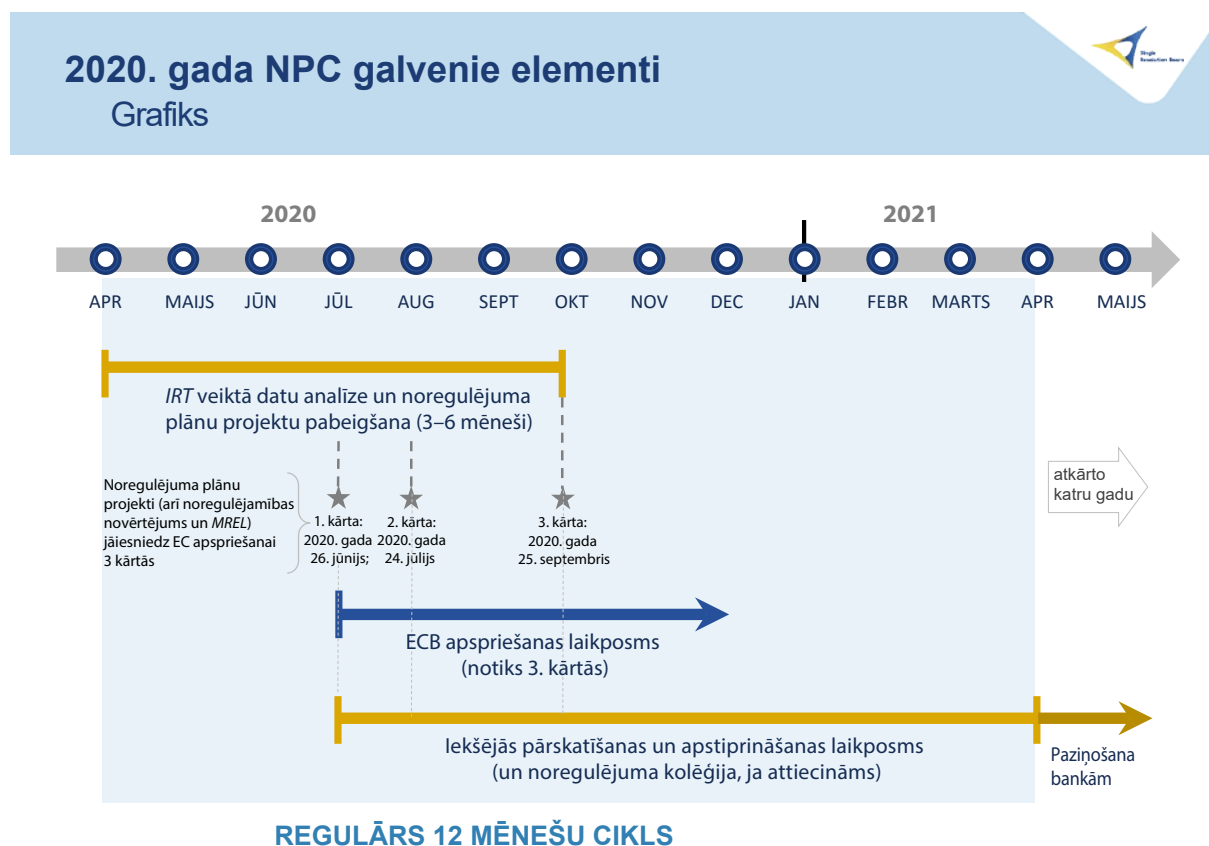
2020. gada NPC galvenie elementi
Grafiks

Single Resolution Board

2020

2021

APR MAIJS JŪN JŪL AUG SEPT OKT NOV DEC JAN FEBR MARTS APR MAIJS

IRT veiktā datu analīze un noregulējuma plānu projektu pabeigšana (3–6 mēneši)

Noregulējuma plānu projekti (arī noregulējamības novērtējums un MREL) jāiesniedz EC apspriešanai 3 kārtās

1. kārta: 2020. gada 26. jūnijs;

2. kārta: 2020. gada 24. jūlijs

3. kārta: 2020. gada 25. septembris

atkārto katru gadu

ECB apspriešanas laikposms (notiks 3. kārtās)

Iekšējās pārskatīšanas un apstiprināšanas laikposms (un noregulējuma kolēģija, ja attiecināms)

Paziņošana bankām

REGULĀRS 12 MĒNEŠU CIKLS